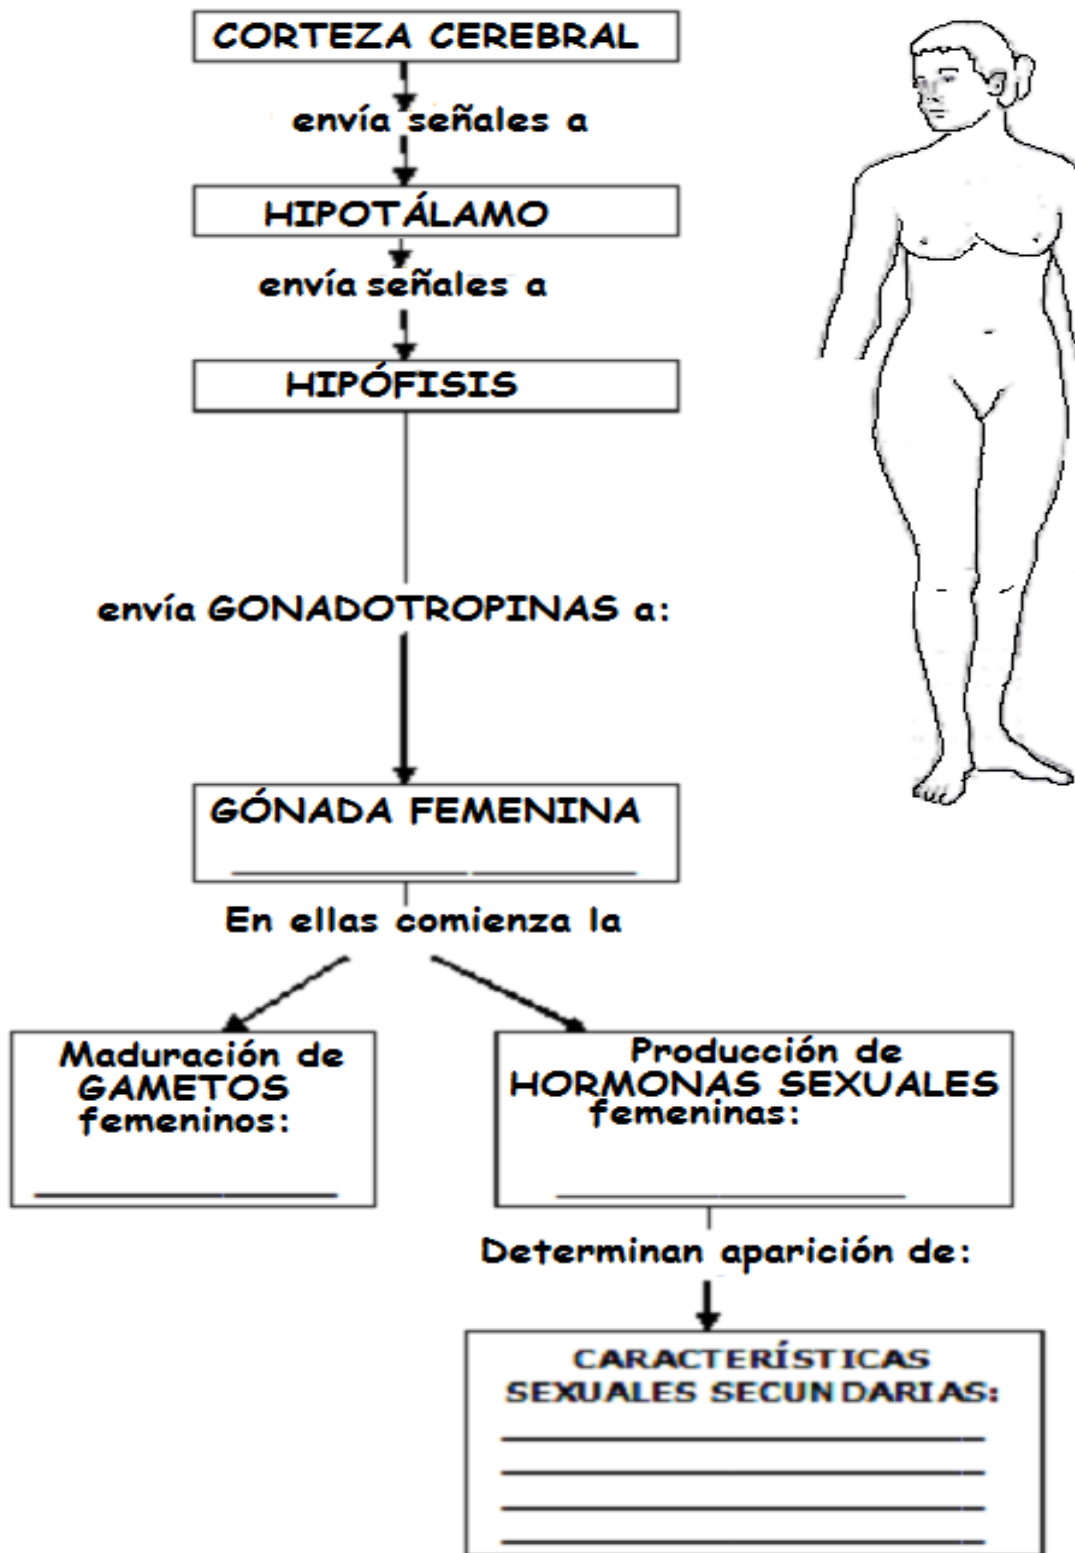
CORTEZA CEREBRAL

envía señales a

HIPOTÁLAMO

envía señales a

HIPÓFISIS

envía GONADOTROPINAS a:

GÓNADA FEMENINA

______________

En ellas comienza la

Maduración de GAMETOS femeninos:

______________

Producción de HORMONAS SEXUALES femeninas:

______________

Determinan aparición de:

CARACTERÍSTICAS SEXUALES SECUNDARIAS:

______________
______________
______________
______________